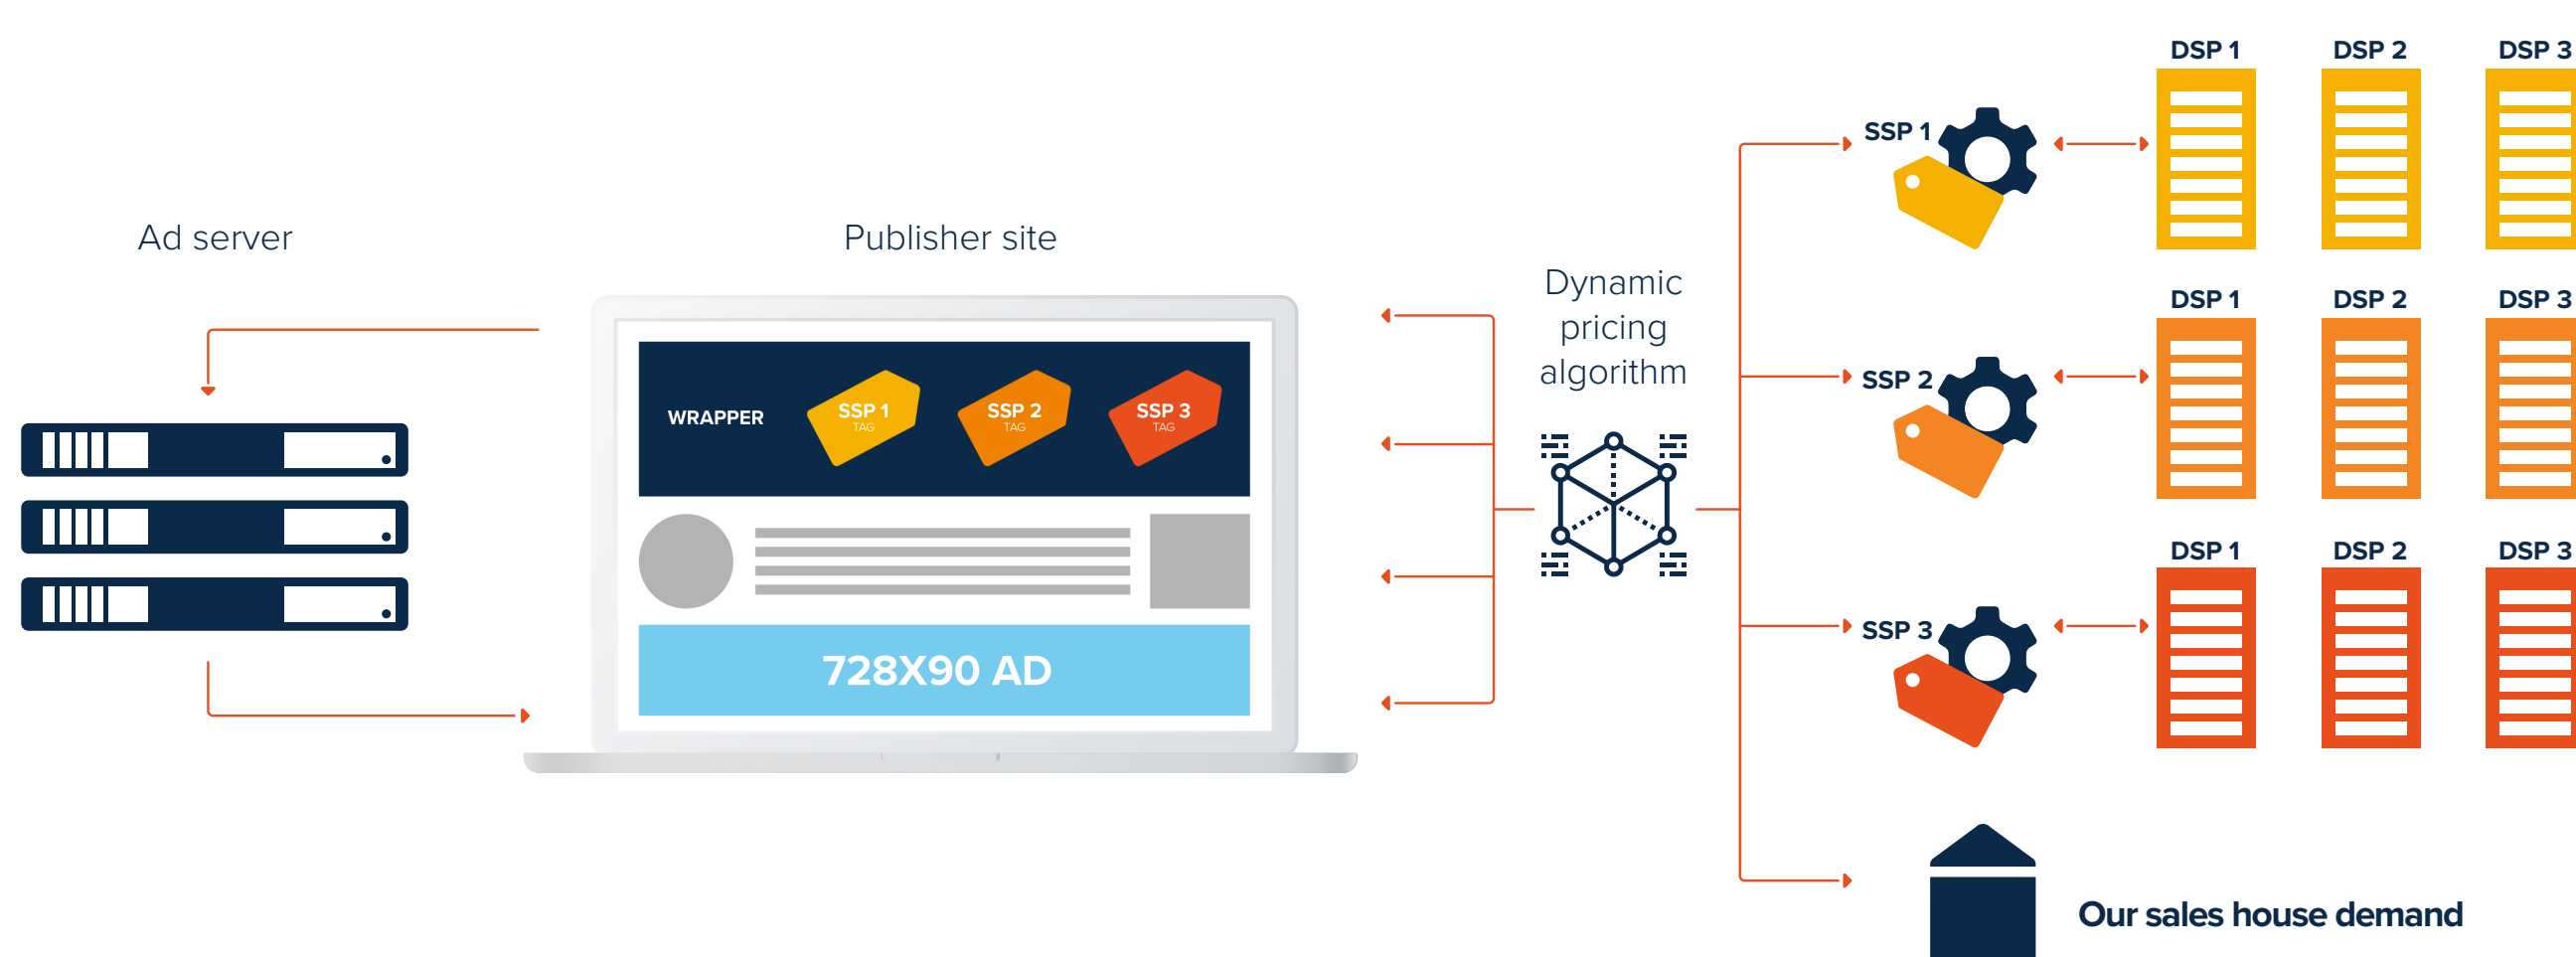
Ad server

Publisher site

WRAPPER

SSP 1 TAG

SSP 2 TAG

SSP 3 TAG

728X90 AD

Dynamic pricing algorithm

SSP 1

SSP 2

SSP 3

DSP 1

DSP 2

DSP 3

DSP 1

DSP 2

DSP 3

DSP 1

DSP 2

DSP 3

Our sales house demand